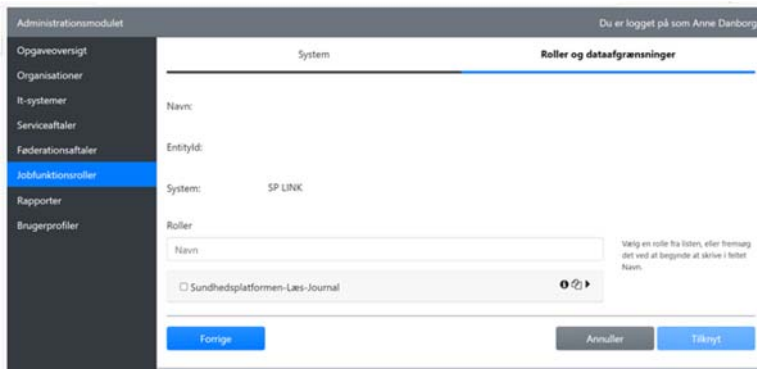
Administrationsmodulet

Du er logget på som Anne Danborg

Opgaveoversigt
Organisationer
It-systemer
Serviceaftaler
Føderationsaftaler
Jobfunktionsroller
Rapporter
Brugerprofiler

System

Roller og dataafgrænsninger

Navn:

EntityId:

System: SP LINK

Roller

Navn

Vælg en rolle fra listen, eller fremsøg det ved at begynde at skrive i feltet Navn.

☐ Sundhedsplatformen-Læs-Journal

Forrige

Annuller

Tilknyt